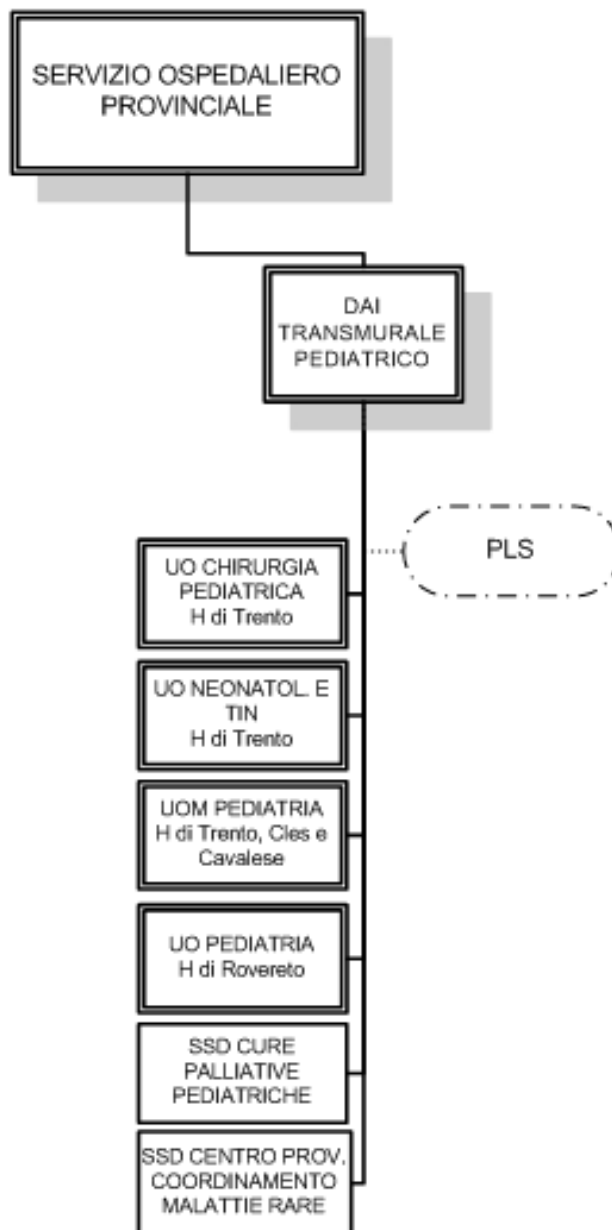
SERVIZIO OSPEDALIERO PROVINCIALE

DAI TRANSMURALE PEDIATRICO

PLS

UO CHIRURGIA PEDIATRICA H di Trento

UO NEONATOL. E TIN H di Trento

UOM PEDIATRIA H di Trento, Cles e Cavalese

UO PEDIATRIA H di Rovereto

SSD CURE PALLIATIVE PEDIATRICHE

SSD CENTRO PROV. COORDINAMENTO MALATTIE RARE